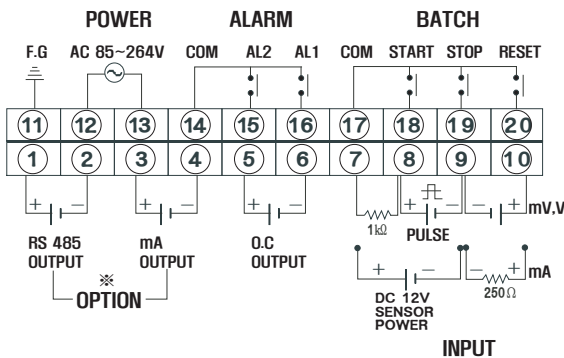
POWER
ALARM
BATCH

F.G
AC 85~264V
COM
AL2
AL1
COM
START
STOP
RESET

11
12
13
14
15
16
17
18
19
20

1
2
3
4
5
6
7
8
9
10

+
−
+
−
+
−
+
−
−
+
mV,V

1kΩ
PULSE

RS 485
OUTPUT
mA
OUTPUT
O.C
OUTPUT

※
OPTION

+
−
DC 12V
SENSOR
POWER
−
+
mA
250Ω

INPUT